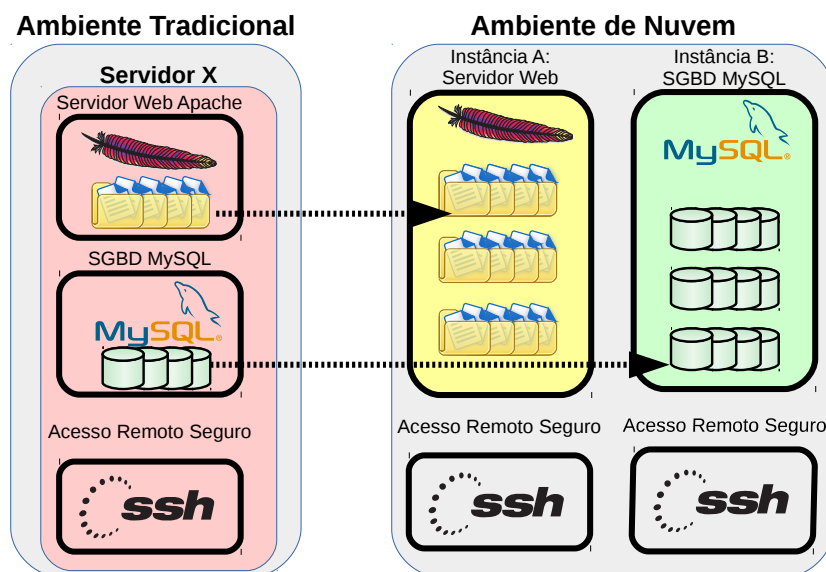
Ambiente Tradicional

Servidor X

Servidor Web Apache

SGBD MySQL

MySQL

Acesso Remoto Seguro

ssh

Ambiente de Nuvem

Instância A:
Servidor Web

Instância B:
SGBD MySQL

MySQL

Acesso Remoto Seguro

ssh

Acesso Remoto Seguro

ssh